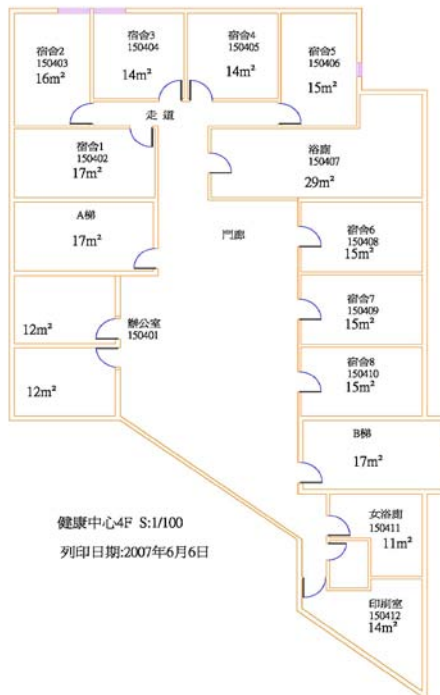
宿舍2
150403
16m²

宿舍3
150404
14m²

宿舍4
150405
14m²

宿舍5
150406
15m²

走道

宿舍1
150402
17m²

浴廁
150407
29m²

A梯
17m²

門廊

宿舍6
150408
15m²

12m²

辦公室
150401

宿舍7
150409
15m²

12m²

宿舍8
150410
15m²

B梯
17m²

健康中心4F S:1/100

列印日期:2007年6月6日

女浴廁
150411
11m²

印刷室
150412
14m²